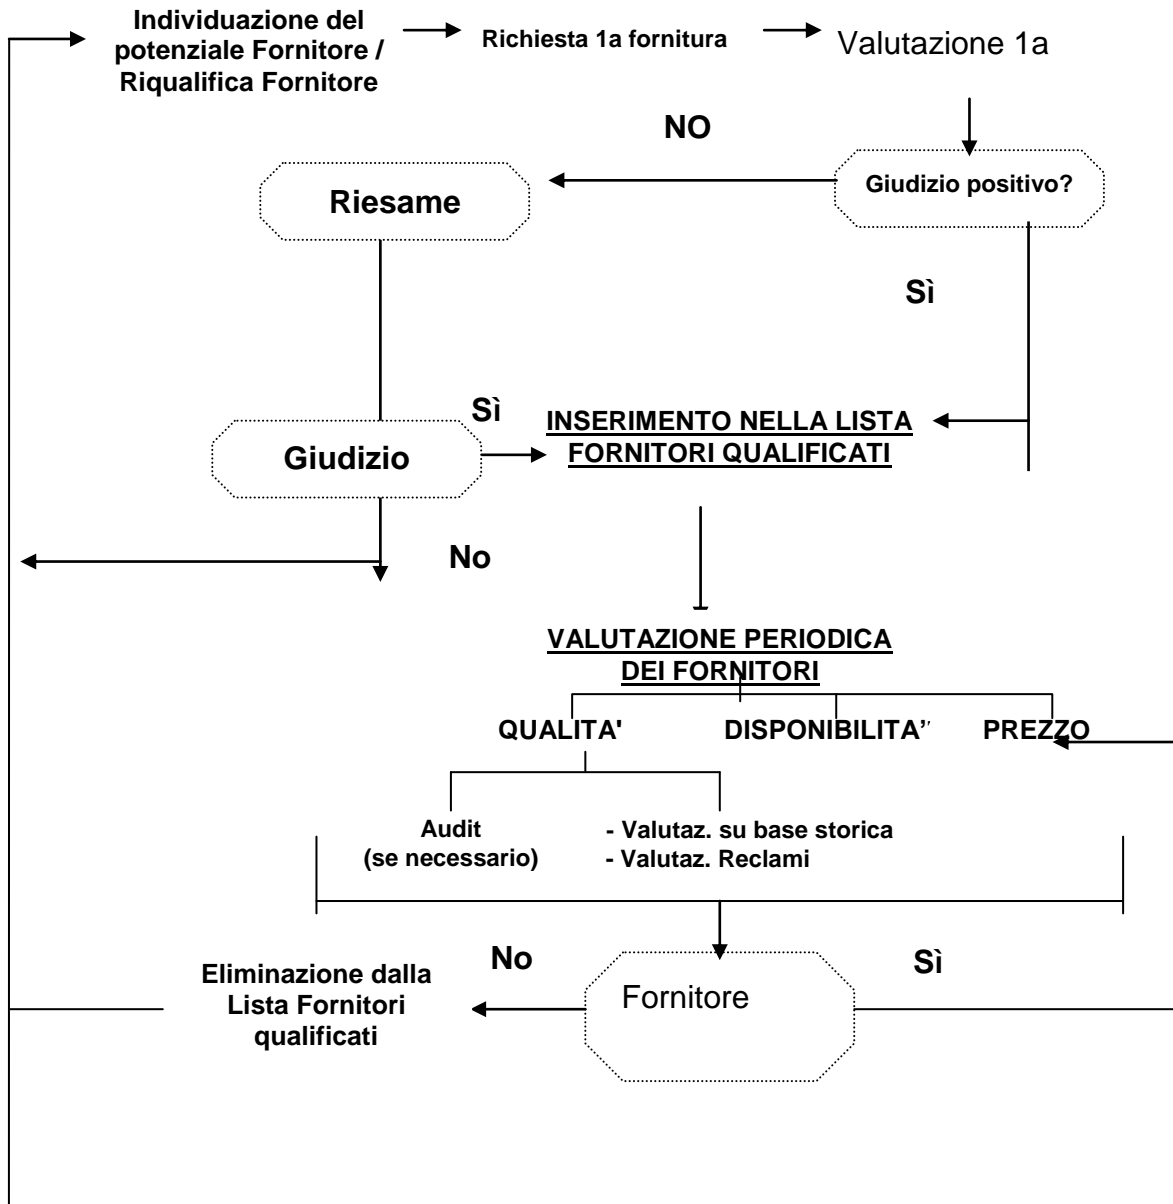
Individuazione del potenziale Fornitore / Riqualifica Fornitore

Richiesta 1a fornitura

Valutazione 1a

NO

Giudizio positivo?

Riesame

Sì

Sì

INSERIMENTO NELLA LISTA FORNITORI QUALIFICATI

Giudizio

No

VALUTAZIONE PERIODICA DEI FORNITORI

QUALITA'

DISPONIBILITA''

PREZZO

Audit (se necessario)

- Valutaz. su base storica
- Valutaz. Reclami

No

Sì

Eliminazione dalla Lista Fornitori qualificati

Fornitore